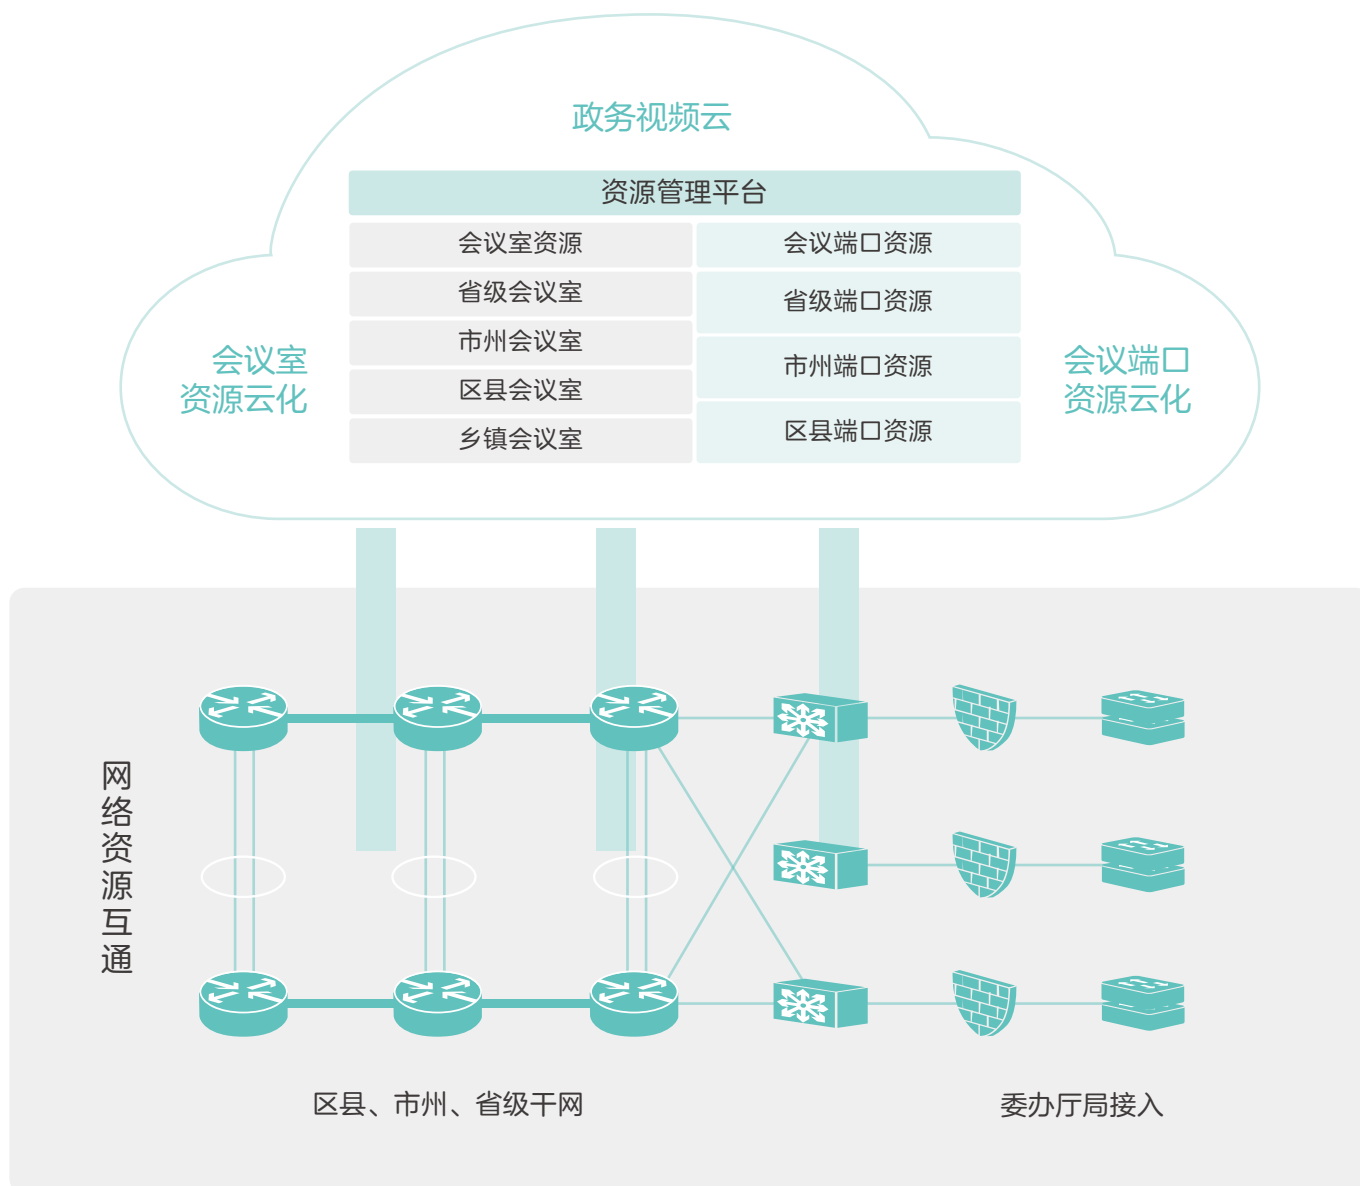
政务视频云

资源管理平台

| 会议室资源 | 会议端口资源 |
|---|---|
| 省级会议室 | 省级端口资源 |
| 市州会议室 | 市州端口资源 |
| 区县会议室 | 区县端口资源 |
| 乡镇会议室 | |

会议室资源云化

会议端口资源云化

网络资源互通

区县、市州、省级干网

委办厅局接入